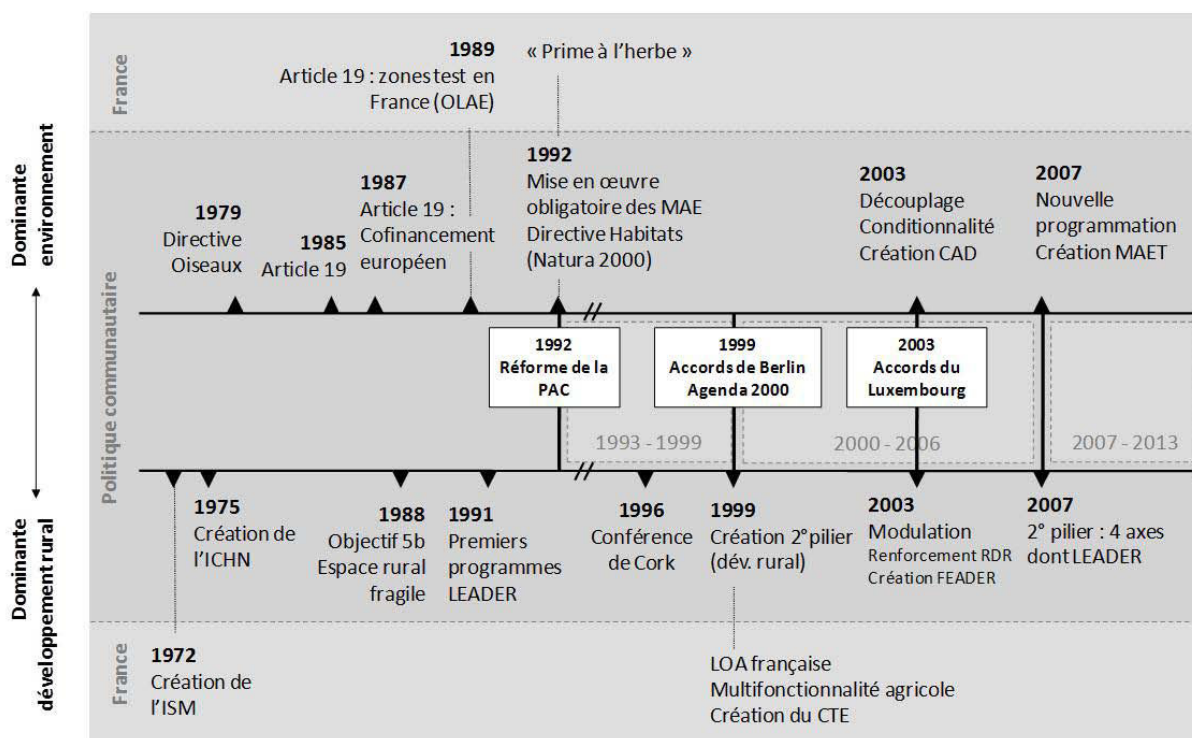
France

1989
Article 19 : zones test en France (OLAE)

« Prime à l'herbe »

Dominante environnement

Politique communautaire

Dominante développement rural

1979
Directive Oiseaux

1985
Article 19

1987
Article 19 : Cofinancement européen

1992
Mise en œuvre obligatoire des MAE
Directive Habitats (Natura 2000)

2003
Découplage
Conditionnalité
Création CAD

2007
Nouvelle programmation
Création MAET

1992
Réforme de la PAC

1999
Accords de Berlin
Agenda 2000

2003
Accords du Luxembourg

1993 - 1999

2000 - 2006

2007 - 2013

1975
Création de l'ICHN

1988
Objectif 5b
Espace rural fragile

1991
Premiers programmes LEADER

1996
Conférence de Cork

1999
Création 2° pilier (dév. rural)

2003
Modulation
Renforcement RDR
Création FEADER

2007
2° pilier : 4 axes dont LEADER

France

1972
Création de l'ISM

LOA française
Multifonctionnalité agricole
Création du CTE